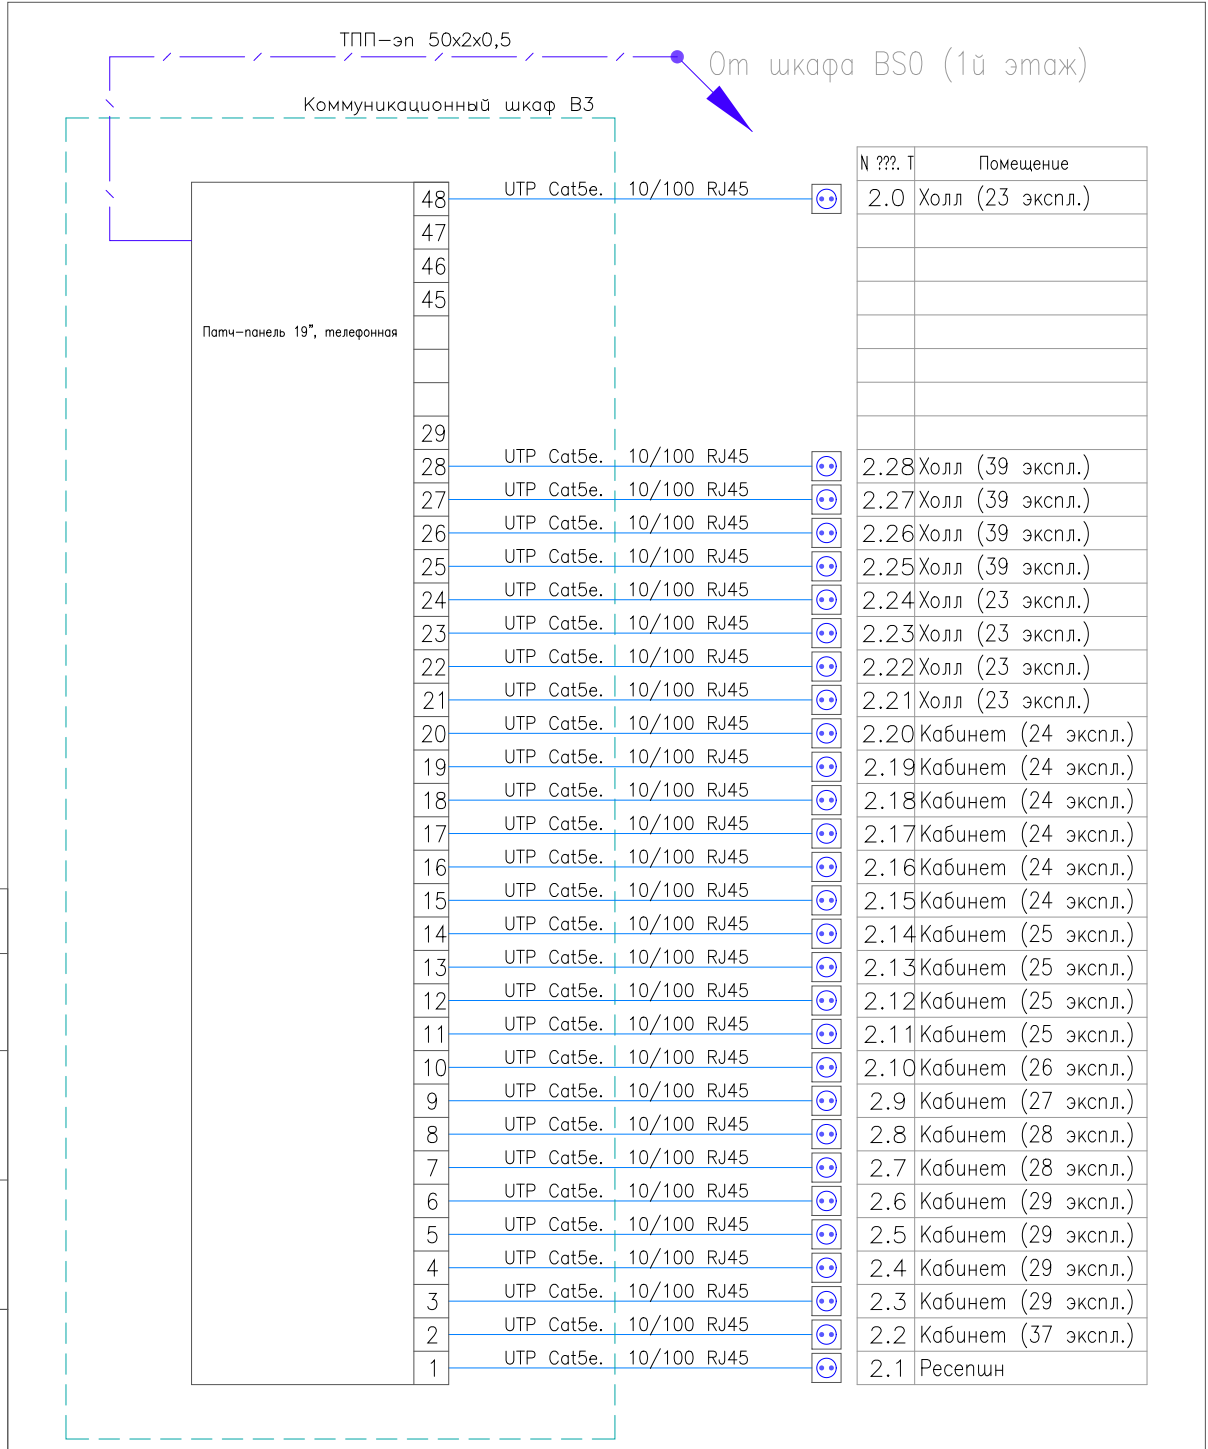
ТПП–эп 50х2х0,5

От шкафа BS0 (1й этаж)

Коммуникационный шкаф В3

Патч–панель 19", телефонная

48 UTP Cat5e. 10/100 RJ45
47
46
45
29
28 UTP Cat5e. 10/100 RJ45
27 UTP Cat5e. 10/100 RJ45
26 UTP Cat5e. 10/100 RJ45
25 UTP Cat5e. 10/100 RJ45
24 UTP Cat5e. 10/100 RJ45
23 UTP Cat5e. 10/100 RJ45
22 UTP Cat5e. 10/100 RJ45
21 UTP Cat5e. 10/100 RJ45
20 UTP Cat5e. 10/100 RJ45
19 UTP Cat5e. 10/100 RJ45
18 UTP Cat5e. 10/100 RJ45
17 UTP Cat5e. 10/100 RJ45
16 UTP Cat5e. 10/100 RJ45
15 UTP Cat5e. 10/100 RJ45
14 UTP Cat5e. 10/100 RJ45
13 UTP Cat5e. 10/100 RJ45
12 UTP Cat5e. 10/100 RJ45
11 UTP Cat5e. 10/100 RJ45
10 UTP Cat5e. 10/100 RJ45
9 UTP Cat5e. 10/100 RJ45
8 UTP Cat5e. 10/100 RJ45
7 UTP Cat5e. 10/100 RJ45
6 UTP Cat5e. 10/100 RJ45
5 UTP Cat5e. 10/100 RJ45
4 UTP Cat5e. 10/100 RJ45
3 UTP Cat5e. 10/100 RJ45
2 UTP Cat5e. 10/100 RJ45
1 UTP Cat5e. 10/100 RJ45

| N ???. T | Помещение |
|---|---|
| 2.0 | Холл (23 экспл.) |
| | |
| | |
| | |
| | |
| | |
| | |
| | |
| 2.28 | Холл (39 экспл.) |
| 2.27 | Холл (39 экспл.) |
| 2.26 | Холл (39 экспл.) |
| 2.25 | Холл (39 экспл.) |
| 2.24 | Холл (23 экспл.) |
| 2.23 | Холл (23 экспл.) |
| 2.22 | Холл (23 экспл.) |
| 2.21 | Холл (23 экспл.) |
| 2.20 | Кабинет (24 экспл.) |
| 2.19 | Кабинет (24 экспл.) |
| 2.18 | Кабинет (24 экспл.) |
| 2.17 | Кабинет (24 экспл.) |
| 2.16 | Кабинет (24 экспл.) |
| 2.15 | Кабинет (24 экспл.) |
| 2.14 | Кабинет (25 экспл.) |
| 2.13 | Кабинет (25 экспл.) |
| 2.12 | Кабинет (25 экспл.) |
| 2.11 | Кабинет (25 экспл.) |
| 2.10 | Кабинет (26 экспл.) |
| 2.9 | Кабинет (27 экспл.) |
| 2.8 | Кабинет (28 экспл.) |
| 2.7 | Кабинет (28 экспл.) |
| 2.6 | Кабинет (29 экспл.) |
| 2.5 | Кабинет (29 экспл.) |
| 2.4 | Кабинет (29 экспл.) |
| 2.3 | Кабинет (29 экспл.) |
| 2.2 | Кабинет (37 экспл.) |
| 2.1 | Ресепшн |